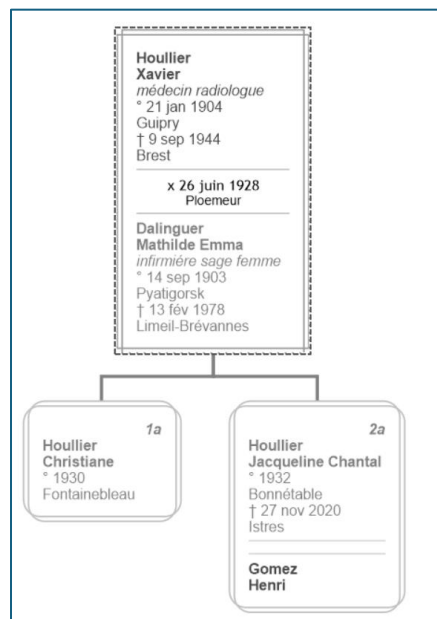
Houllier
Xavier
médecin radiologue
° 21 jan 1904
Guipry
† 9 sep 1944
Brest

x 26 juin 1928
Ploemeur

Dalinguer
Mathilde Emma
infirmiére sage femme
° 14 sep 1903
Pyatigorsk
† 13 fév 1978
Limeil-Brévannes

1a
Houllier
Christiane
° 1930
Fontainebleau

2a
Houllier
Jacqueline Chantal
° 1932
Bonnétable
† 27 nov 2020
Istres

Gomez
Henri